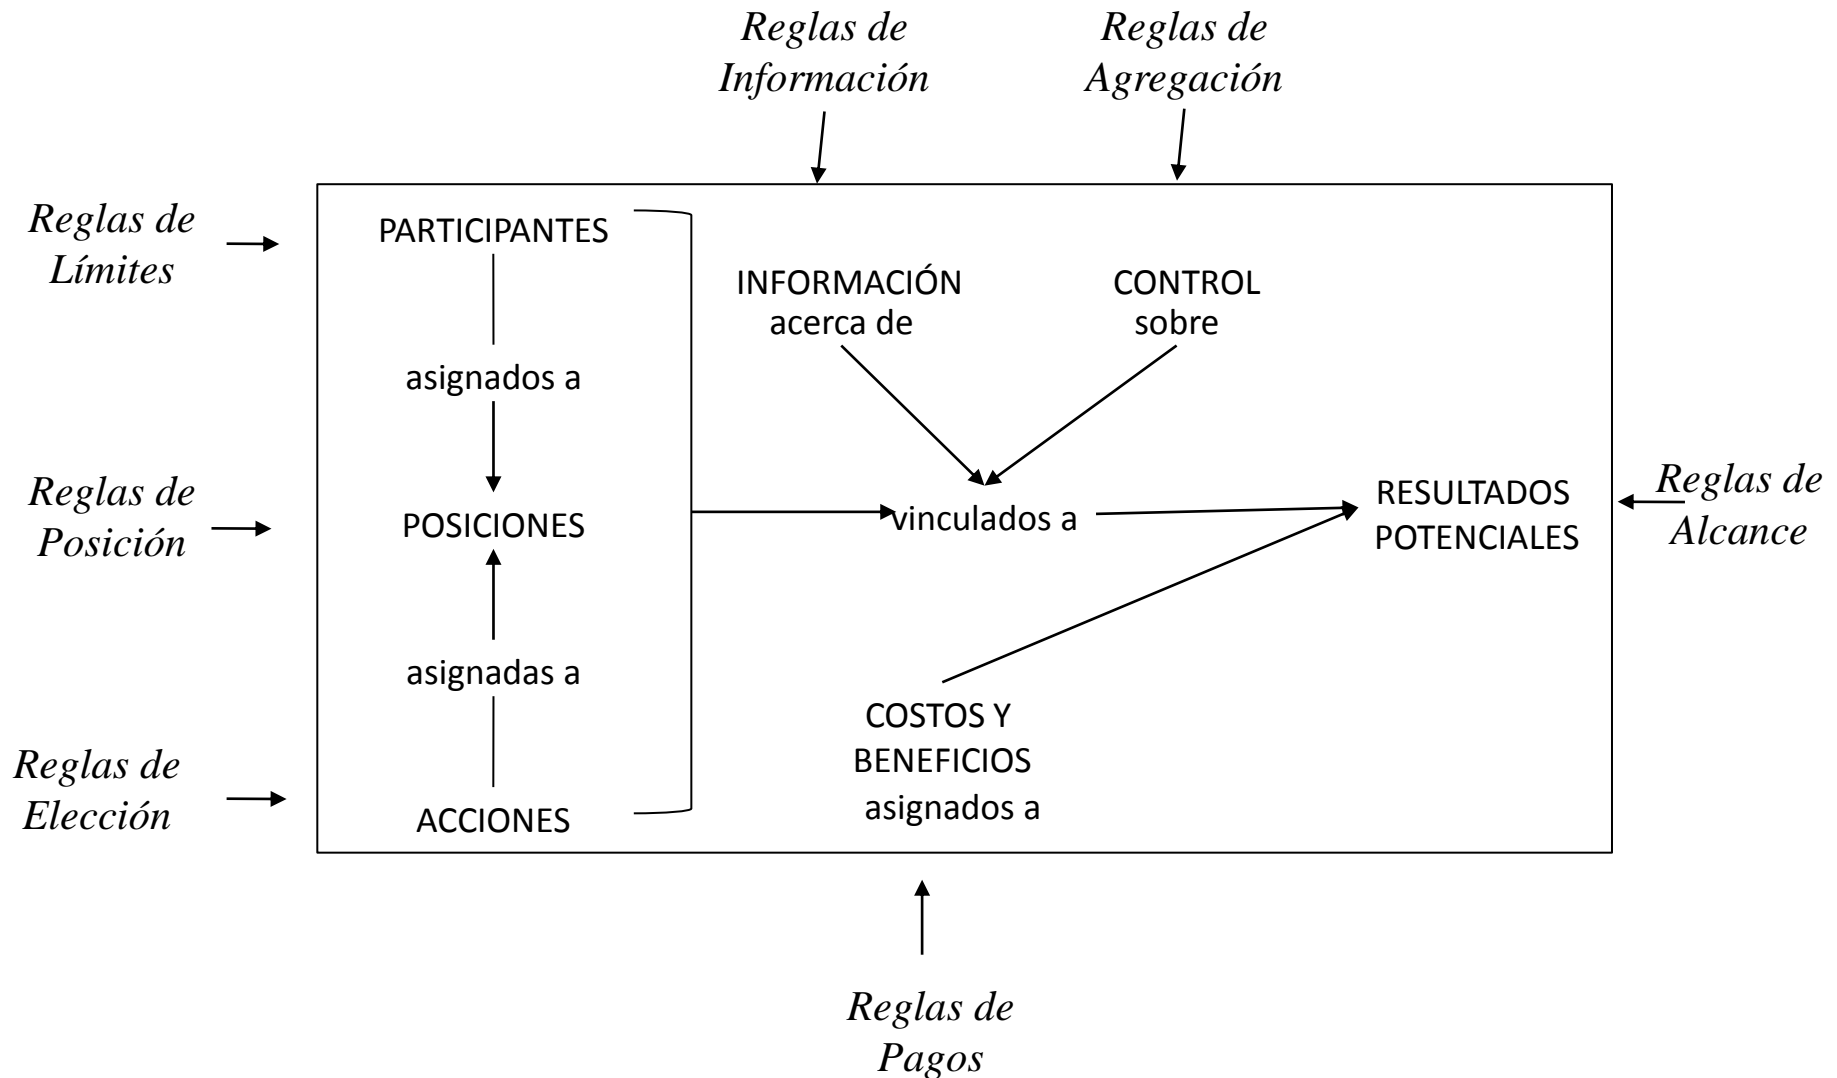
Reglas de Información

Reglas de Agregación

Reglas de Límites

PARTICIPANTES

asignados a

POSICIONES

asignadas a

ACCIONES

Reglas de Posición

Reglas de Elección

INFORMACIÓN acerca de

CONTROL sobre

vinculados a

RESULTADOS POTENCIALES

Reglas de Alcance

COSTOS Y BENEFICIOS asignados a

Reglas de Pagos